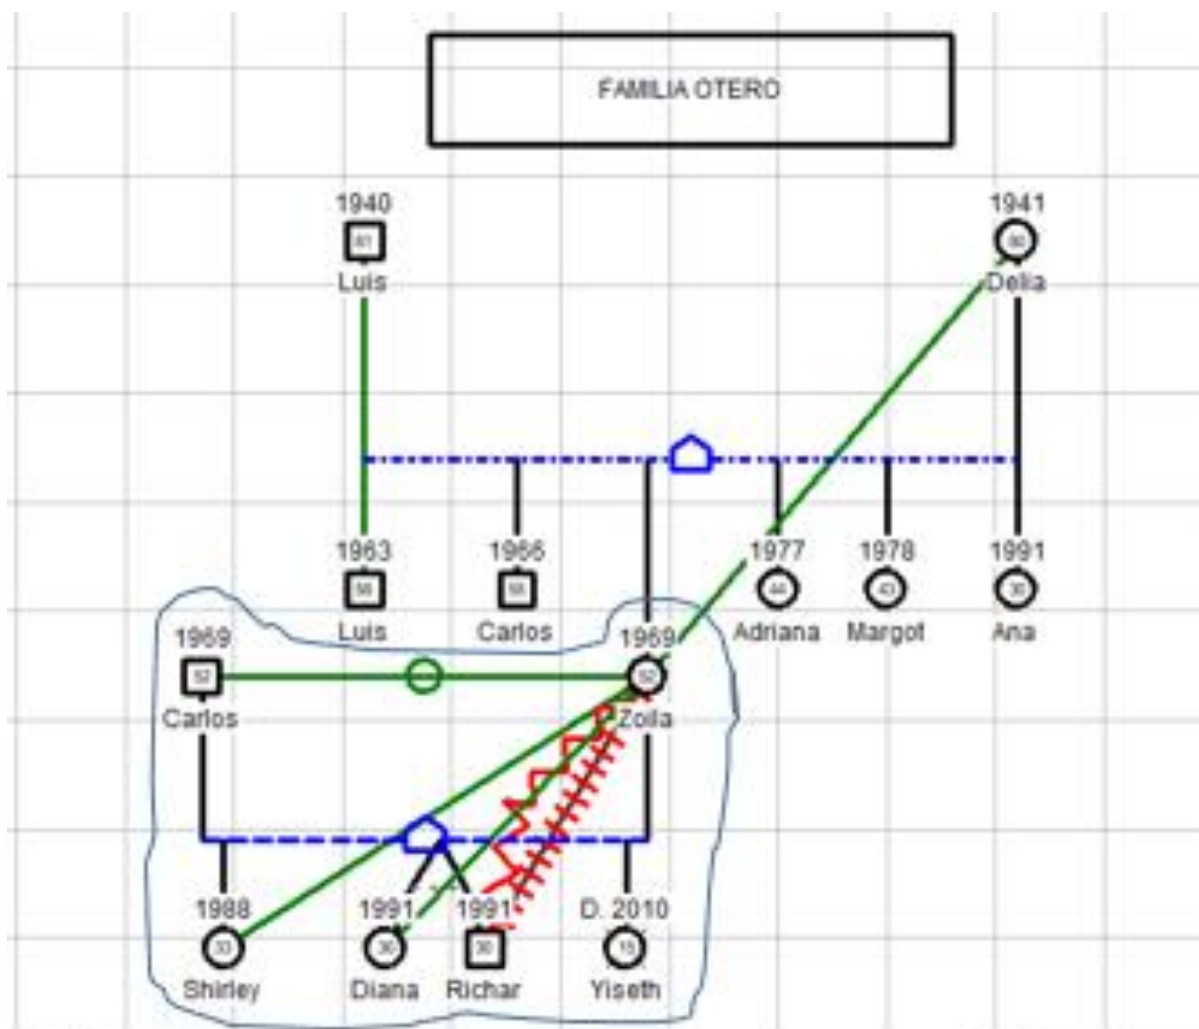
FAMILIA OTERO

1940
81
Luis

1941
80
Delia

1963
58
Luis

1966
55
Carlos

1969
52
Zoila

1977
44
Adriana

1978
43
Margot

1991
30
Ana

1969
52
Carlos

1988
33
Shirley

1991
30
Diana

1991
30
Richar

D. 2010
15
Yiseth